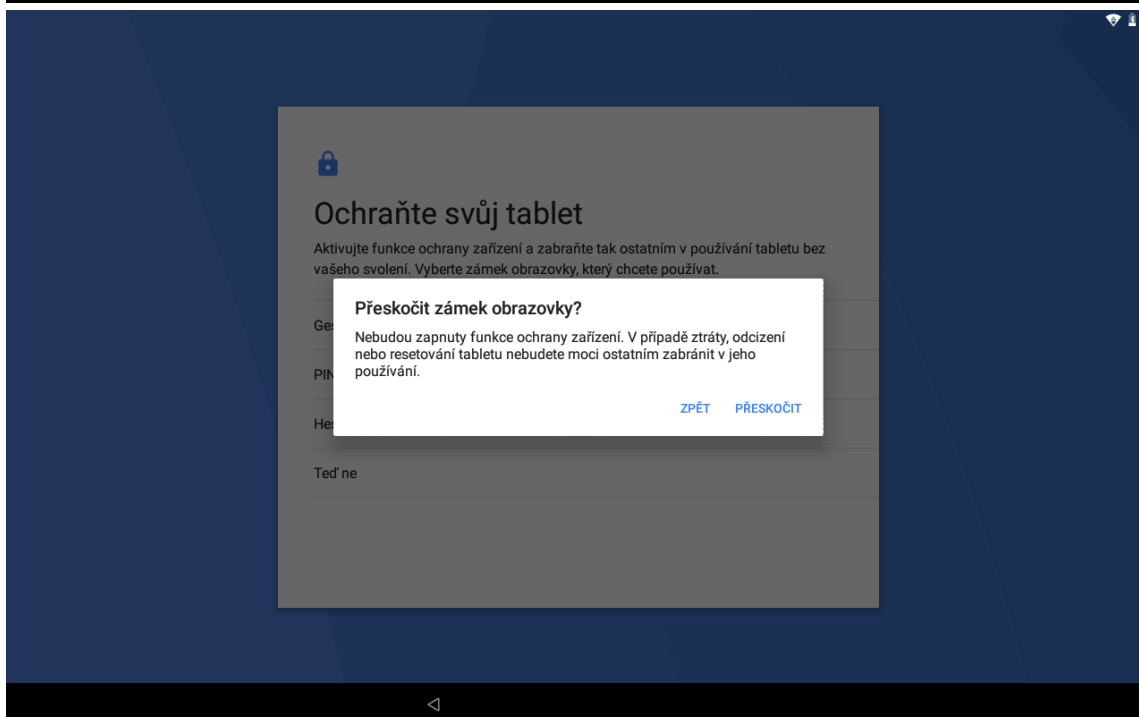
Ochraňte svůj tablet

Aktivujte funkce ochrany zařízení a zabraňte tak ostatním v používání tabletu bez vašeho svolení. Vyberte zámek obrazovky, který chcete používat.

Ges

PIN

Hes

Teď ne

Přeskočit zámek obrazovky?

Nebudou zapnuty funkce ochrany zařízení. V případě ztráty, odcizení nebo resetování tabletu nebudete moci ostatním zabránit v jeho používání.

ZPĚT PŘESKOČIT